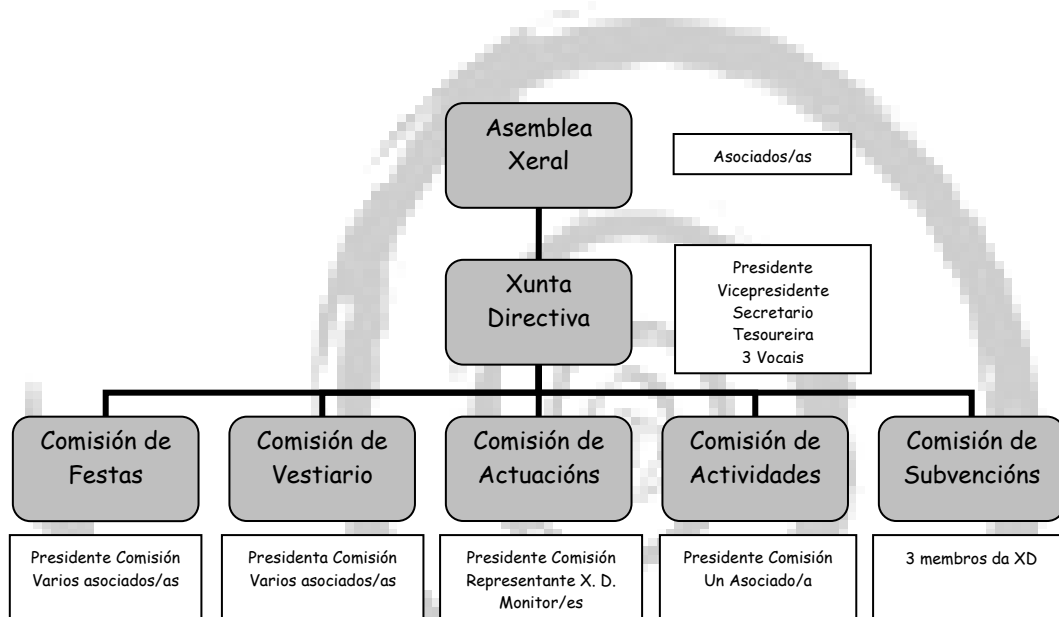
Asemblea Xeral

Asociados/as

Xunta Directiva

Presidente
Vicepresidente
Secretario
Tesoureira
3 Vocais

Comisión de Festas

Presidente Comisión
Varios asociados/as

Comisión de Vestiario

Presidenta Comisión
Varios asociados/as

Comisión de Actuacións

Presidente Comisión
Representante X. D.
Monitor/es

Comisión de Actividades

Presidente Comisión
Un Asociado/a

Comisión de Subvencións

3 membros da XD